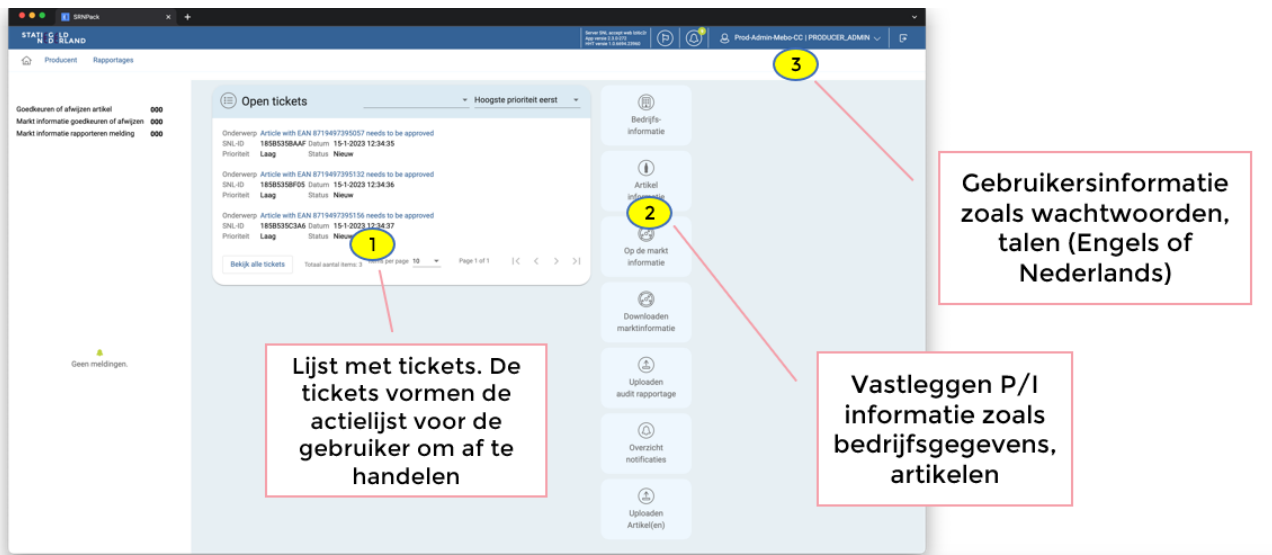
SRNPack

STATIEGELD NEDERLAND

Server SNL accept web bdsr2r
App versie 2.3.0.272
HHT versie 1.0.6694.23966

Prod-Admin-Mebo-CC | PRODUCER_ADMIN

Producent Rapportages

3

Goedkeuren of afwijzen artikel 000
Markt informatie goedkeuren of afwijzen 000
Markt informatie rapporteren melding 000

Geen meldingen.

Open tickets

Hoogste prioriteit eerst

Onderwerp Article with EAN 8719497395057 needs to be approved
SNL-ID 185B535BAAF Datum 15-1-2023 12:34:35
Prioriteit Laag Status Nieuw

Onderwerp Article with EAN 8719497395132 needs to be approved
SNL-ID 185B535BF05 Datum 15-1-2023 12:34:36
Prioriteit Laag Status Nieuw

Onderwerp Article with EAN 8719497395156 needs to be approved
SNL-ID 185B535C3A6 Datum 15-1-2023 12:34:37
Prioriteit Laag Status Nieuw

1

Bekijk alle tickets Totaal aantal items: 3 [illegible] per page 10 Page 1 of 1

Bedrijfs-informatie

Artikel informatie

2

Op de markt informatie

Downloaden marktinformatie

Uploaden audit rapportage

Overzicht notificaties

Uploaden Artikel(en)

Gebruikersinformatie zoals wachtwoorden, talen (Engels of Nederlands)

Lijst met tickets. De tickets vormen de actielijst voor de gebruiker om af te handelen

Vastleggen P/I informatie zoals bedrijfsgegevens, artikelen